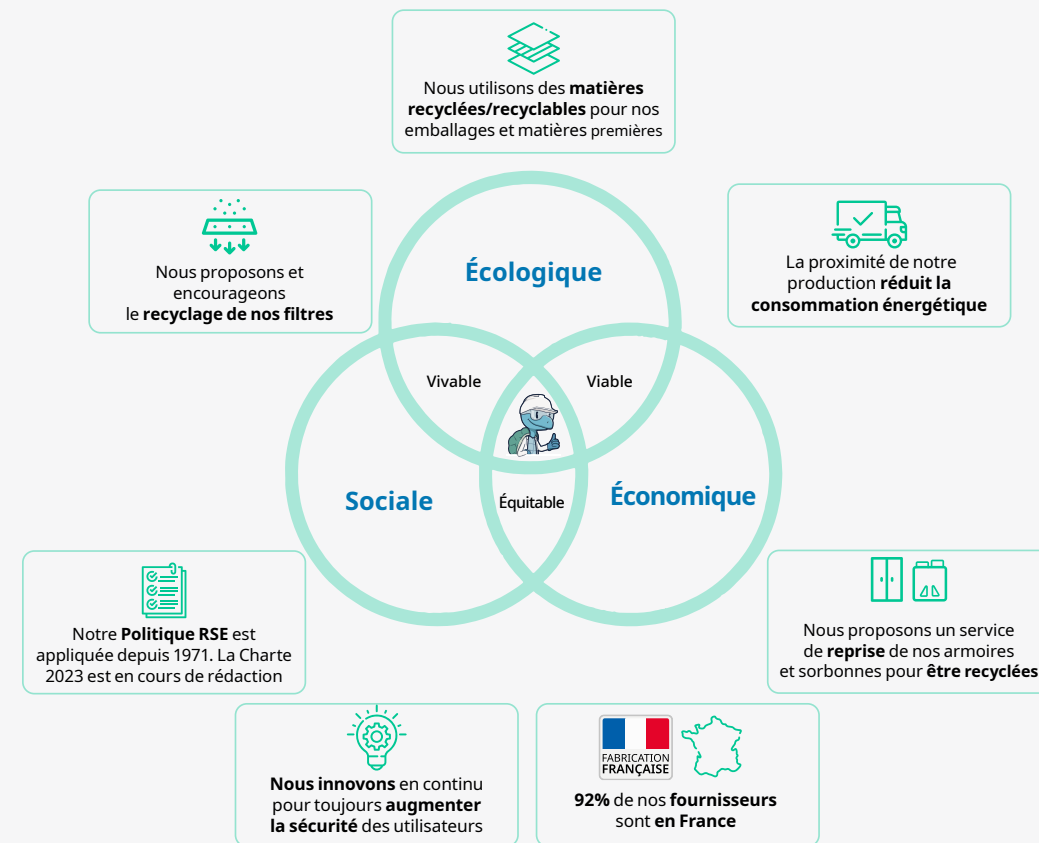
Nous utilisons des **matières recyclées/recyclables** pour nos emballages et matières premières

Nous proposons et encourageons le **recyclage de nos filtres**

La proximité de notre production **réduit la consommation énergétique**

Écologique

Vivable

Viable

Sociale

Équitable

Économique

Notre **Politique RSE** est appliquée depuis 1971. La Charte 2023 est en cours de rédaction

Nous proposons un service de **reprise** de nos armoires et sorbonnes pour **être recyclées**

**Nous innovons** en continu pour toujours **augmenter la sécurité** des utilisateurs

FABRICATION FRANÇAISE

**92%** de nos **fournisseurs** sont **en France**